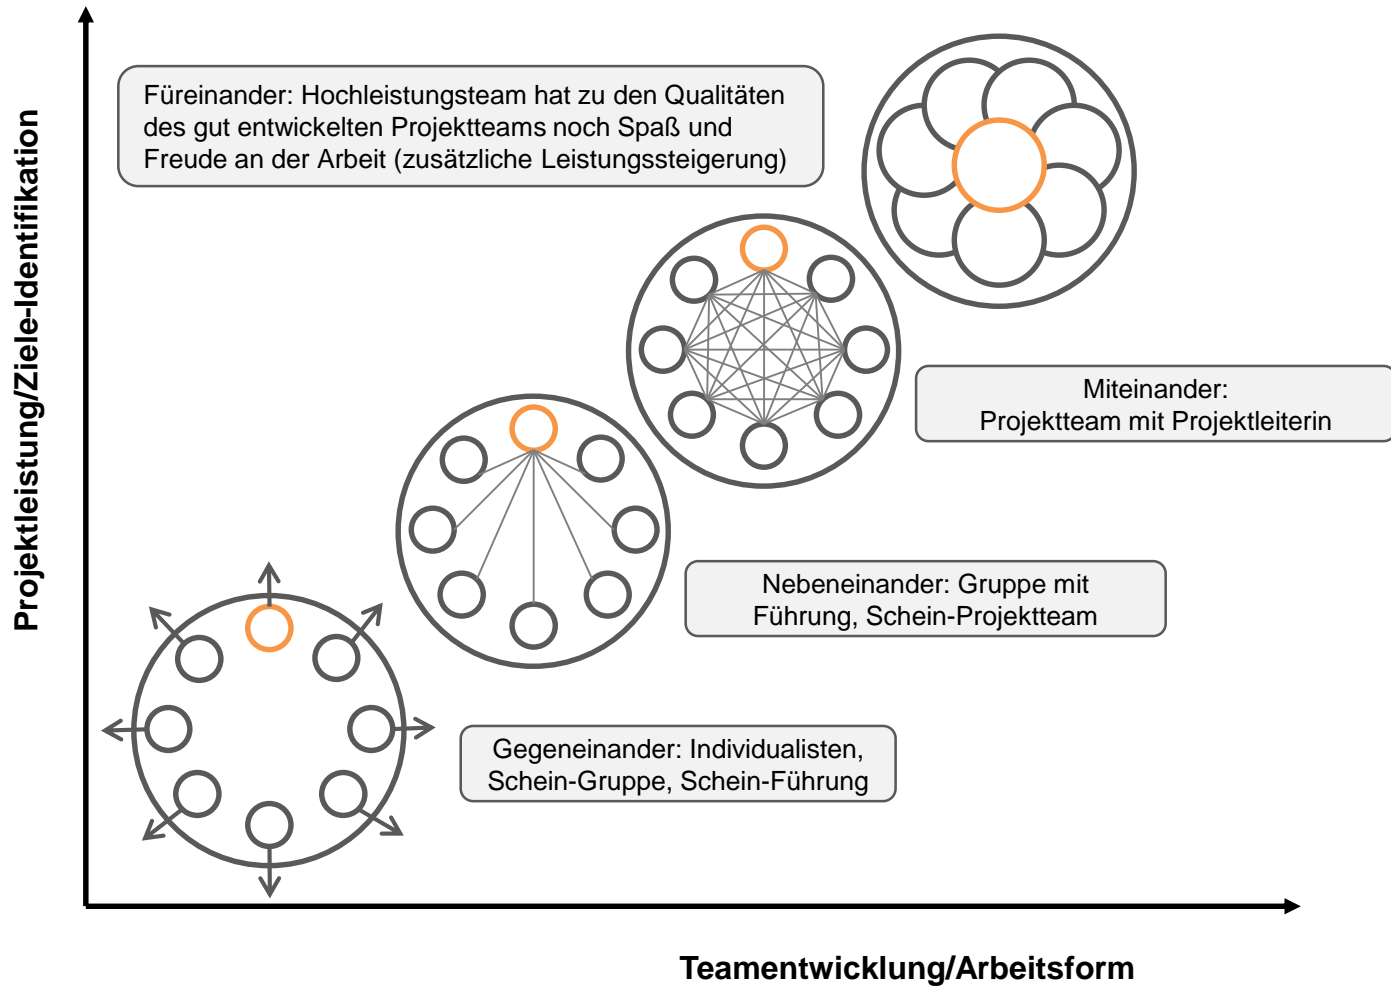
Projektleistung/Ziele-Identifikation

Füreinander: Hochleistungsteam hat zu den Qualitäten des gut entwickelten Projektteams noch Spaß und Freude an der Arbeit (zusätzliche Leistungssteigerung)

Miteinander:
Projektteam mit Projektleiterin

Nebeneinander: Gruppe mit Führung, Schein-Projektteam

Gegeneinander: Individualisten, Schein-Gruppe, Schein-Führung

Teamentwicklung/Arbeitsform